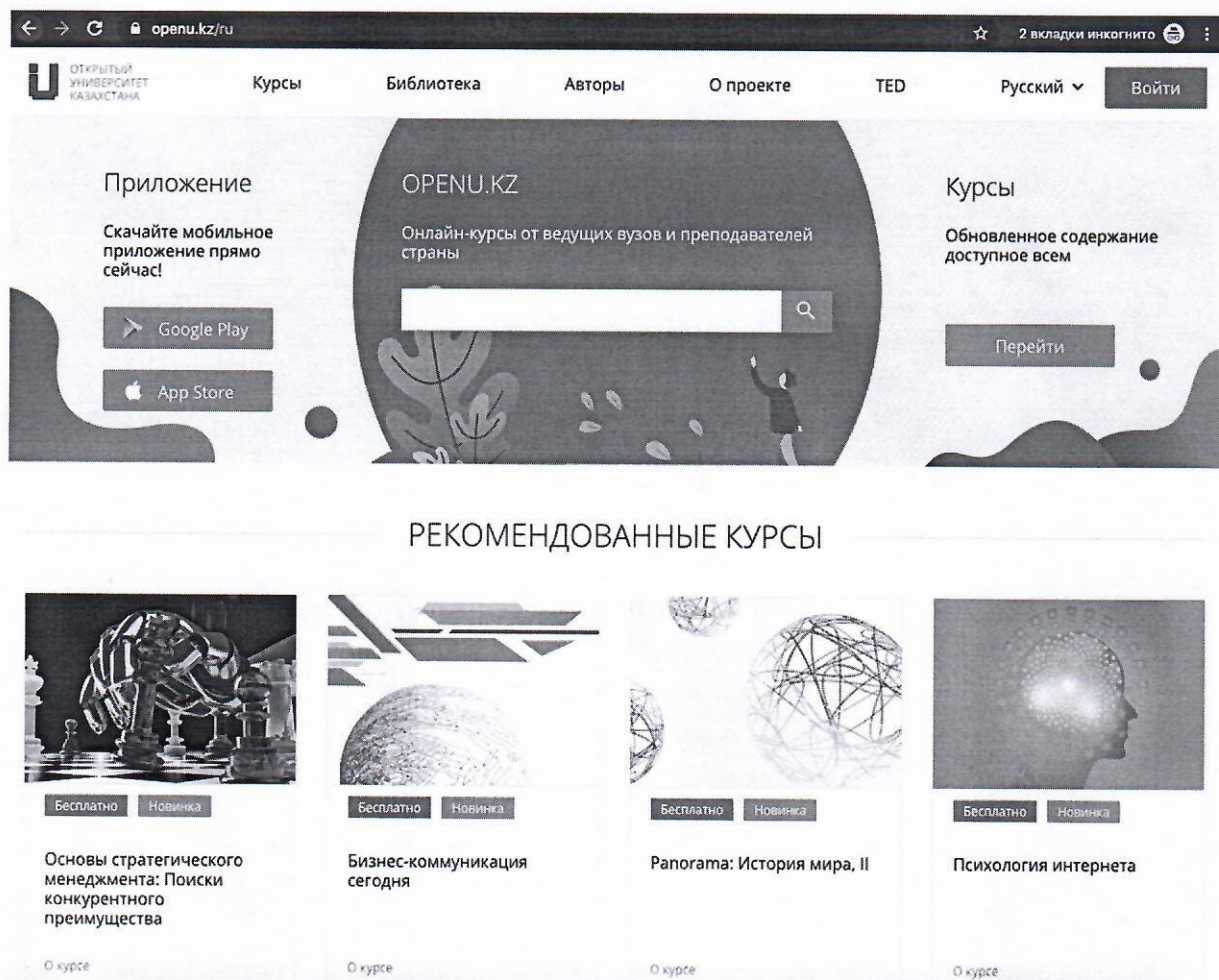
openu.kz/ru

2 вкладки инкогнито

ОТКРЫТЫЙ УНИВЕРСИТЕТ КАЗАХСТАНА

Курсы Библиотека Авторы О проекте TED Русский Войти

Приложение

Скачайте мобильное приложение прямо сейчас!

Google Play

App Store

OPENU.KZ

Онлайн-курсы от ведущих вузов и преподавателей страны

Курсы

Обновленное содержание доступное всем

Перейти

РЕКОМЕНДОВАННЫЕ КУРСЫ

Бесплатно Новинка

Основы стратегического менеджмента: Поиски конкурентного преимущества

О курсе

Бесплатно Новинка

Бизнес-коммуникация сегодня

О курсе

Бесплатно Новинка

Panorama: История мира, II

О курсе

Бесплатно Новинка

Психология интернета

О курсе